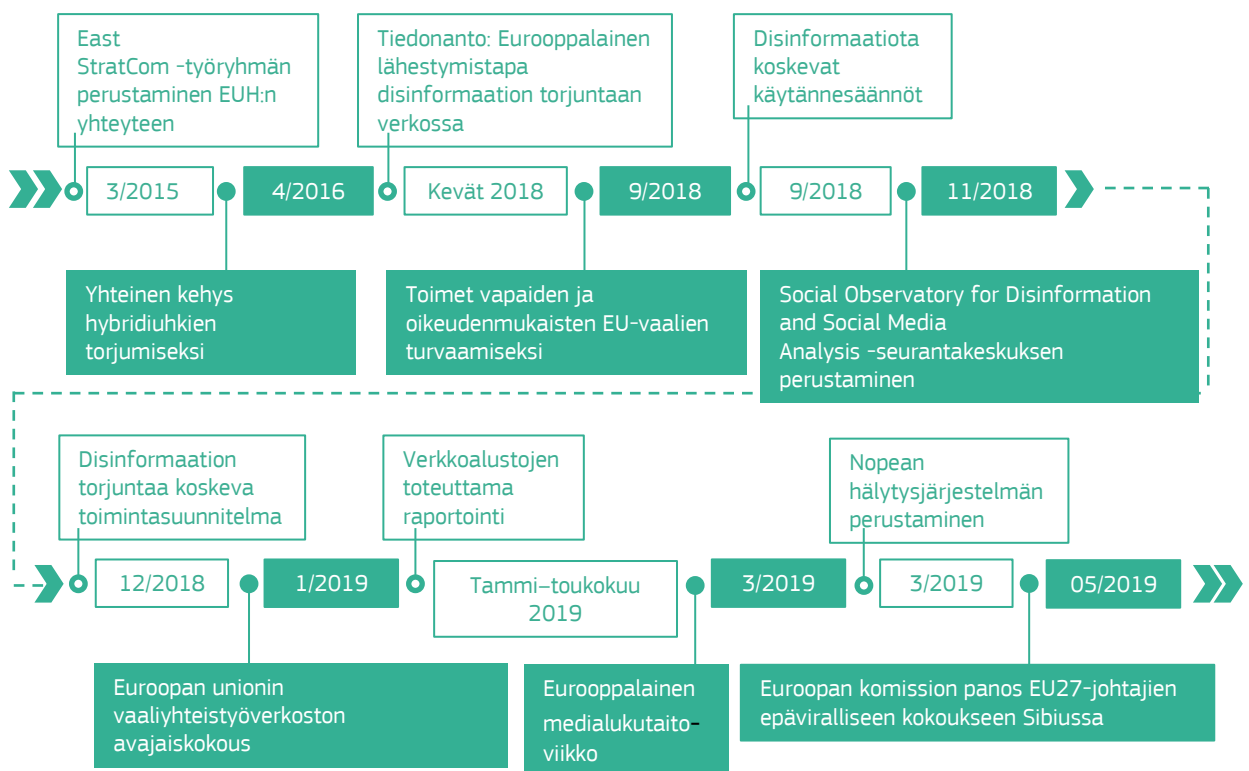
East StratCom -työryhmän perustaminen EUH:n yhteyteen

3/2015

Yhteinen kehys hybridiuhkien torjumiseksi

4/2016

Tiedonanto: Eurooppalainen lähestymistapa disinformaation torjuntaan verkossa

Kevät 2018

Toimet vapaiden ja oikeudenmukaisten EU-vaalien turvaamiseksi

9/2018

Disinformaatiota koskevat käytännesäännöt

9/2018

Social Observatory for Disinformation and Social Media Analysis -seurantakeskuksen perustaminen

11/2018

Disinformaation torjuntaa koskeva toimintasuunnitelma

12/2018

Euroopan unionin vaaliyhteistyöverkoston avajaiskokous

1/2019

Verkkoalustojen toteuttama raportointi

Tammi–toukokuu 2019

Eurooppalainen medialukutaitoviikko

3/2019

Nopean hälytysjärjestelmän perustaminen

3/2019

Euroopan komission panos EU27-johtajien epäviralliseen kokoukseen Sibiussa

05/2019